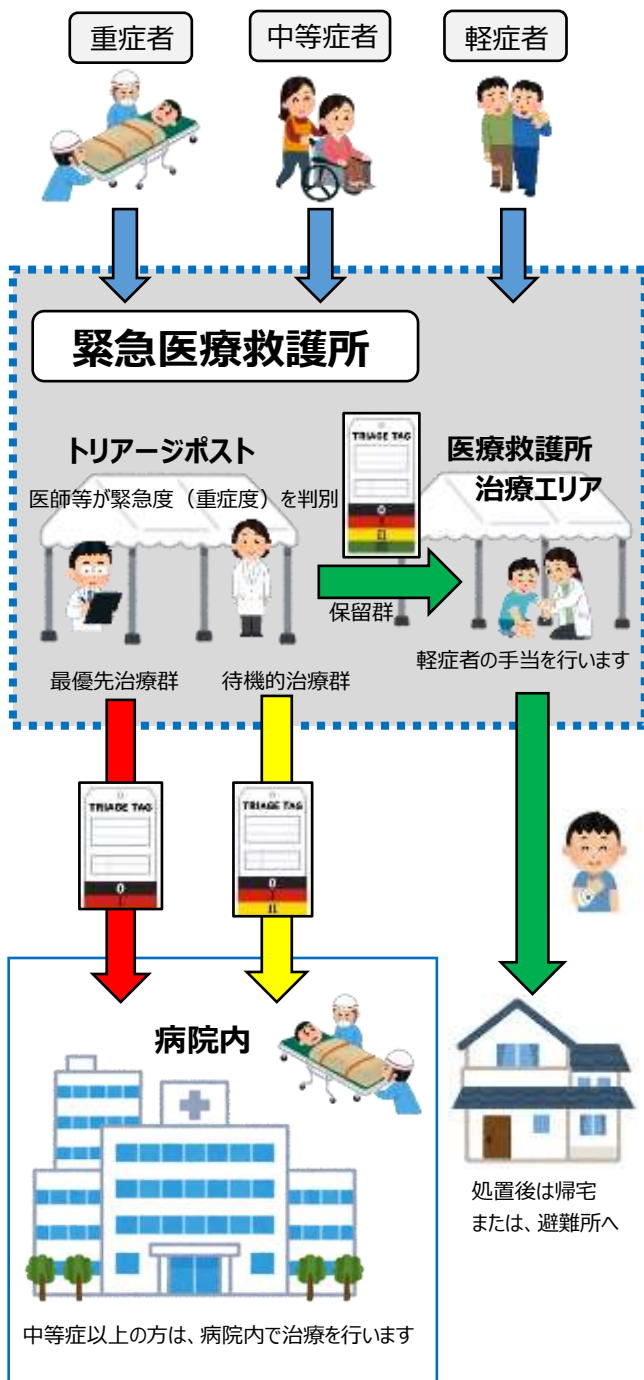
重症者

中等症者

軽症者

緊急医療救護所

トリアージポスト

医師等が緊急度（重症度）を判別

TRIAGE TAG

0

I

II

III

医療救護所
治療エリア

保留群

軽症者の手当を行います

最優先治療群

待機的治療群

TRIAGE TAG

0

I

TRIAGE TAG

0

I

II

病院内

処置後は帰宅
または、避難所へ

中等症以上の方は、病院内で治療を行います